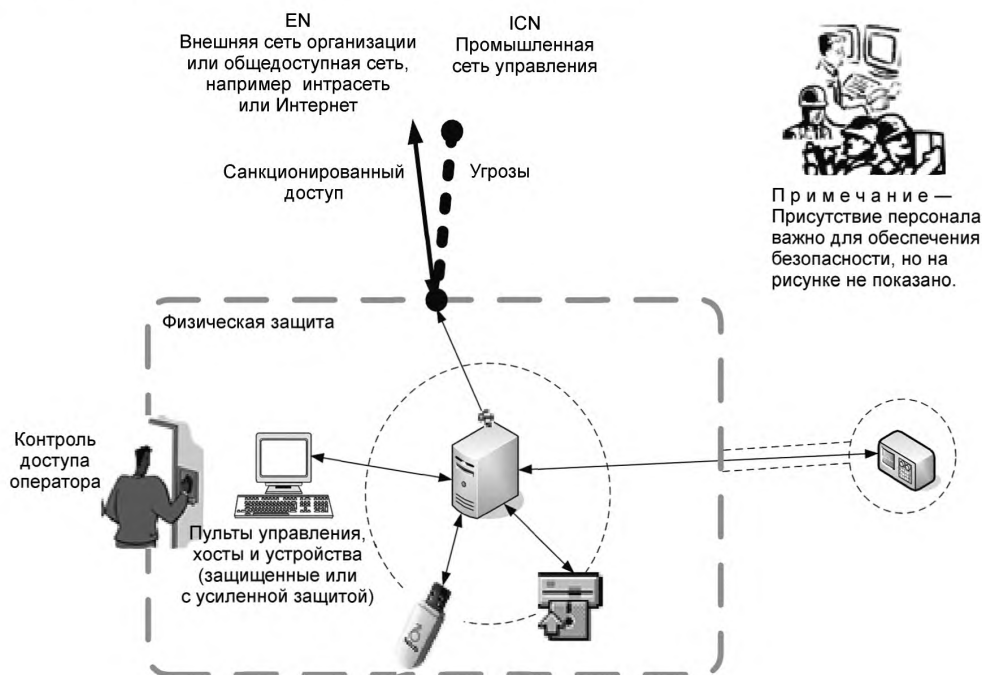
EN
Внешняя сеть организации или общедоступная сеть, например интрасеть или Интернет

ICN
Промышленная сеть управления

Санкционированный доступ

Угрозы

Примечание — Присутствие персонала важно для обеспечения безопасности, но на рисунке не показано.

Физическая защита

Контроль доступа оператора

Пульты управления, хосты и устройства (защищенные или с усиленной защитой)